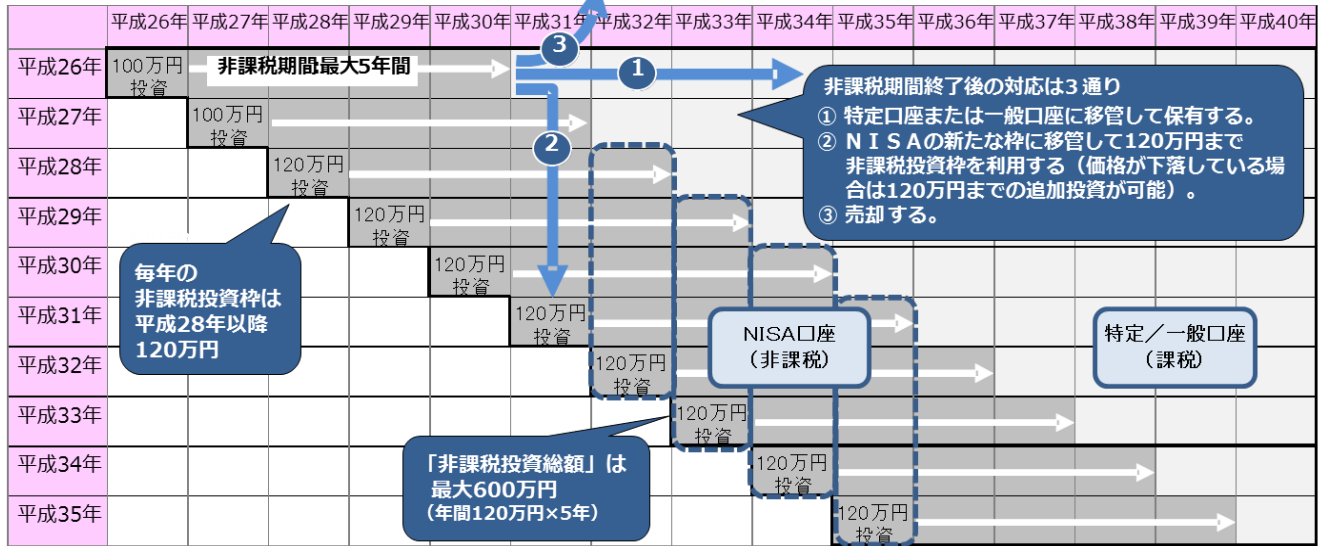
| | 平成26年 | 平成27年 | 平成28年 | 平成29年 | 平成30年 | 平成31年 | 平成32年 | 平成33年 | 平成34年 | 平成35年 | 平成36年 | 平成37年 | 平成38年 | 平成39年 | 平成40年 |
|---|---|---|---|---|---|---|---|---|---|---|---|---|---|---|---|
| 平成26年 | 100万円 投資 | | | | | | | | | | | | | | |
| 平成27年 | | 100万円 投資 | | | | | | | | | | | | | |
| 平成28年 | | | 120万円 投資 | | | | | | | | | | | | |
| 平成29年 | | | | 120万円 投資 | | | | | | | | | | | |
| 平成30年 | | | | | 120万円 投資 | | | | | | | | | | |
| 平成31年 | | | | | | 120万円 投資 | | | | | | | | | |
| 平成32年 | | | | | | | 120万円 投資 | | | | | | | | |
| 平成33年 | | | | | | | | 120万円 投資 | | | | | | | |
| 平成34年 | | | | | | | | | 120万円 投資 | | | | | | |
| 平成35年 | | | | | | | | | | 120万円 投資 | | | | | |

非課税期間最大5年間

3

1

2

非課税期間終了後の対応は３通り
① 特定口座または一般口座に移管して保有する。
② ＮＩＳＡの新たな枠に移管して120万円まで非課税投資枠を利用する（価格が下落している場合は120万円までの追加投資が可能）。
③ 売却する。

毎年の
非課税投資枠は
平成28年以降
120万円

NISA口座
（非課税）

特定／一般口座
（課税）

「非課税投資総額」は
最大600万円
（年間120万円×5年）